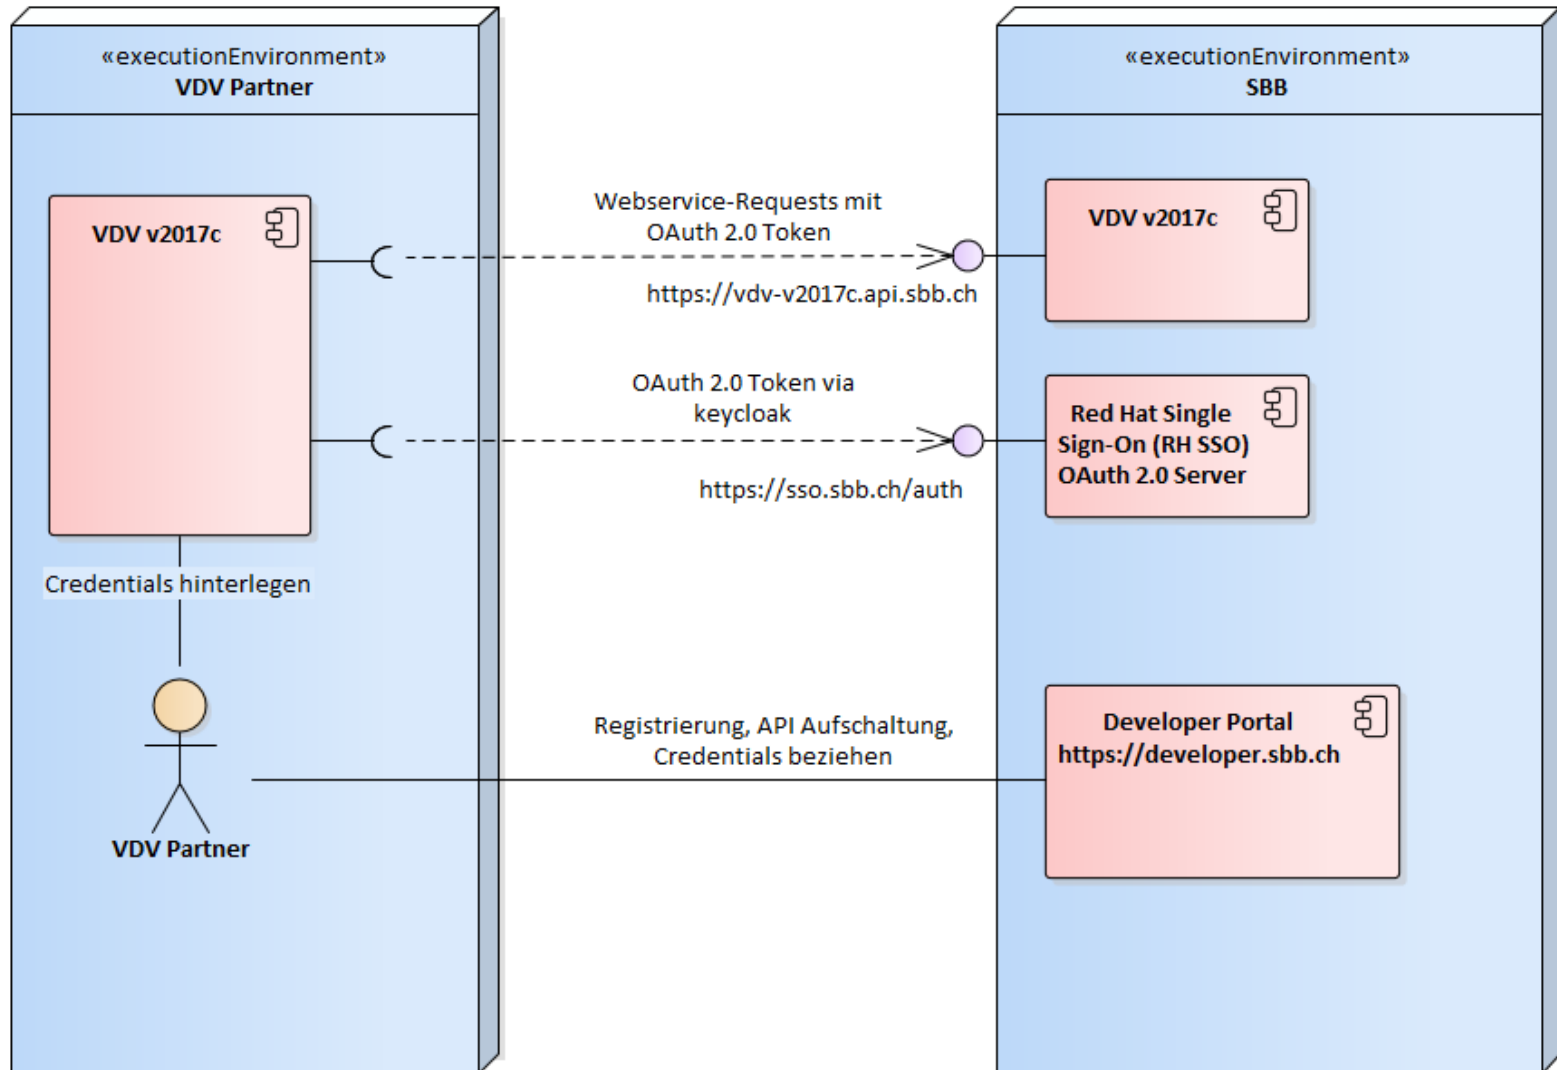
«executionEnvironment»
VDV Partner

VDV v2017c

Credentials hinterlegen

VDV Partner

Webservice-Requests mit OAuth 2.0 Token

https://vdv-v2017c.api.sbb.ch

OAuth 2.0 Token via keycloak

https://sso.sbb.ch/auth

Registrierung, API Aufschaltung, Credentials beziehen

«executionEnvironment»
SBB

VDV v2017c

Red Hat Single Sign-On (RH SSO) OAuth 2.0 Server

Developer Portal
https://developer.sbb.ch